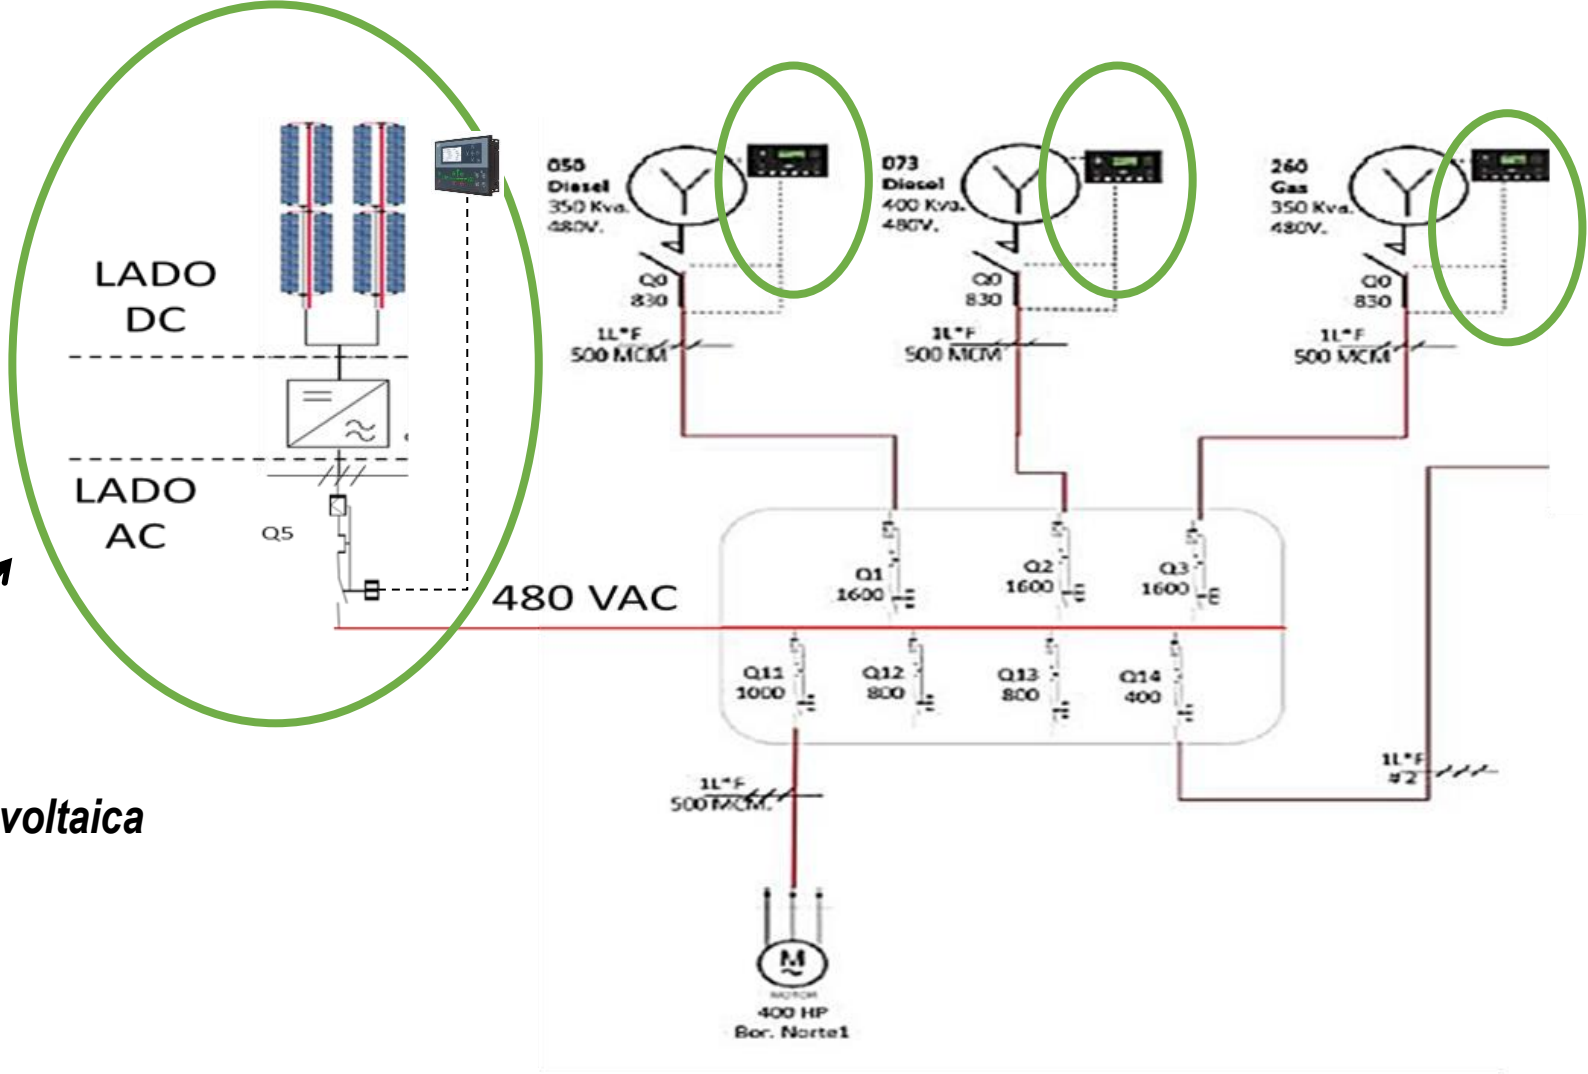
LADO DC

LADO AC

Q5

480 VAC

058
Diesel
350 Kva.
480V.

Q0
830

1L*F
500 MCM

073
Diesel
400 Kva.
480V.

Q0
830

1L*F
500 MCM

260
Gas
350 Kva.
480V.

Q0
830

1L*F
500 MCM

Q1
1600

Q2
1600

Q3
1600

Q11
1000

Q12
800

Q13
800

Q14
400

1L*F
500 MCM

1L*F
#2

M
MOTOR
400 HP
Bor. Norte1

voltaica